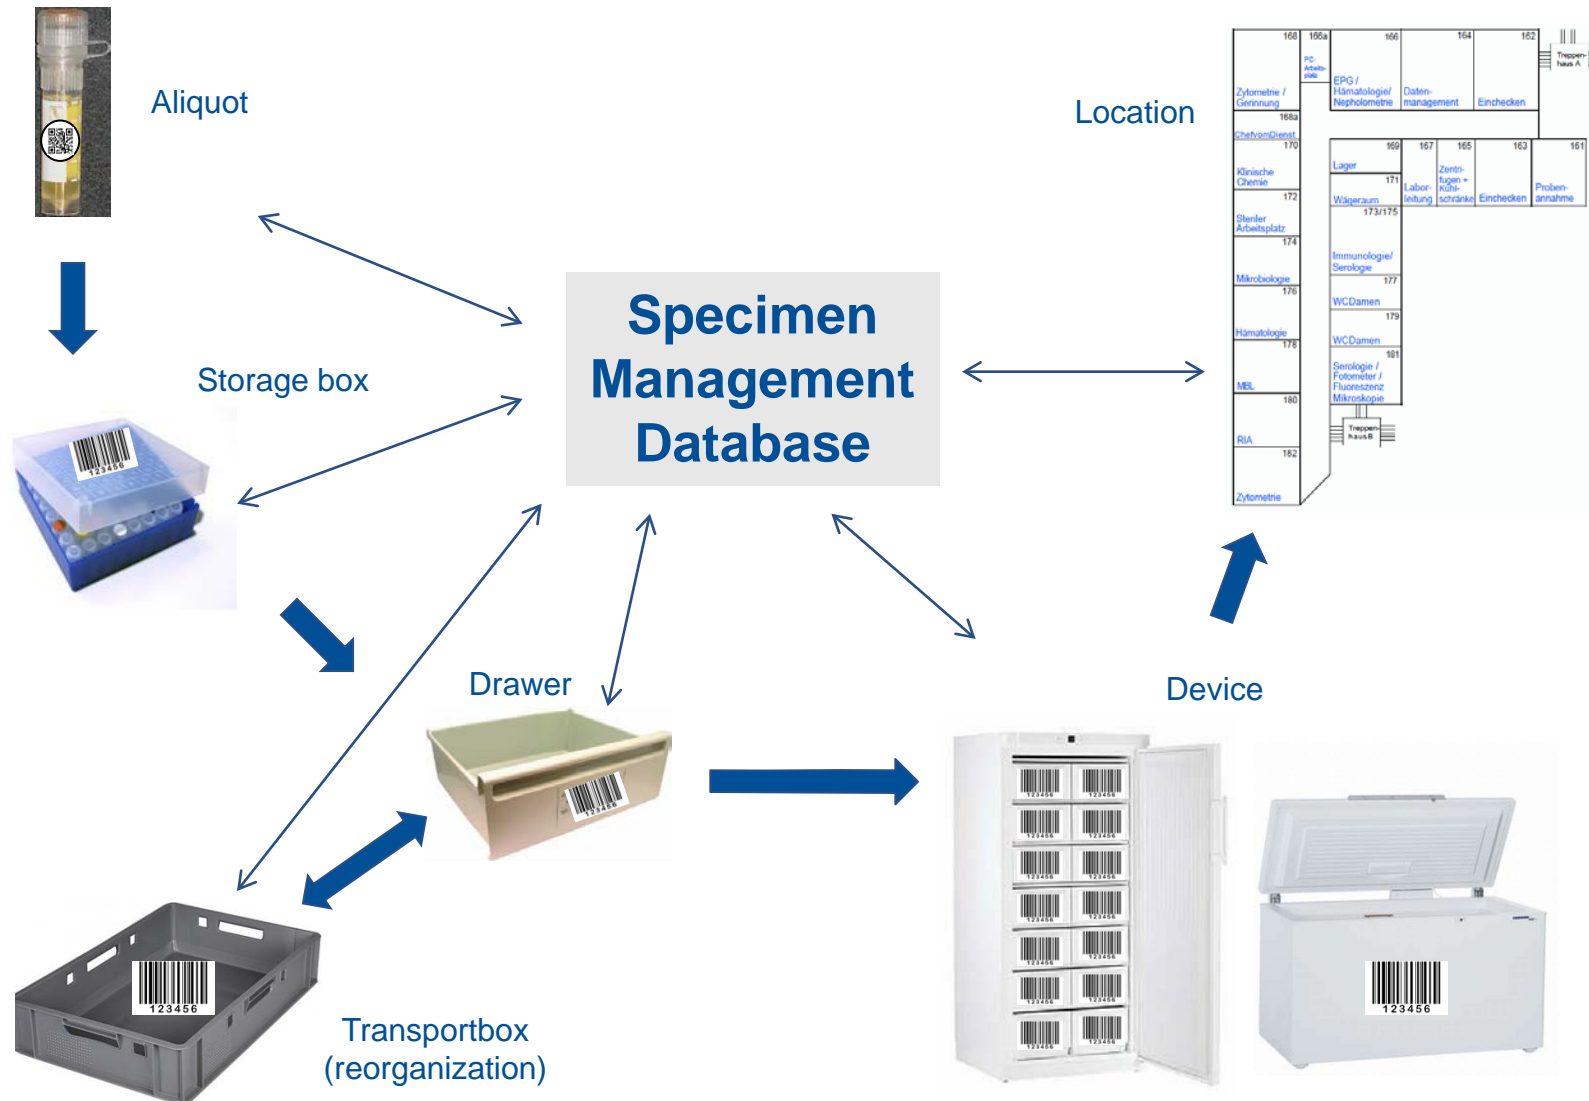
Aliquot

Storage box

123456

Specimen Management Database

Location

168 | 166a | 166 | 164 | 162

PC-Arbeitsplatz

Treppenhaus A

Zytometrie / Gerinnung

EPG / Hämatologie/ Nephelometrie

Datenmanagement

Einchecken

168a

ChefvomDienst

170

169 | 167 | 165 | 163 | 161

Klinische Chemie

Lager

171

Labor-leitung

Zentrifugen + Kühlschränke

Einchecken

Probenannahme

172

Wägeraum

173/175

Steriler Arbeitsplatz

174

Immunologie/ Serologie

Mikrobiologie

177

176

WCDamen

179

Hämatologie

WCDamen

178

181

MBL

Serologie / Fotometer / Fluoreszenz Mikroskopie

180

Treppenhaus B

RIA

182

Zytometrie

Drawer

123456

Device

123456

Transportbox (reorganization)

123456